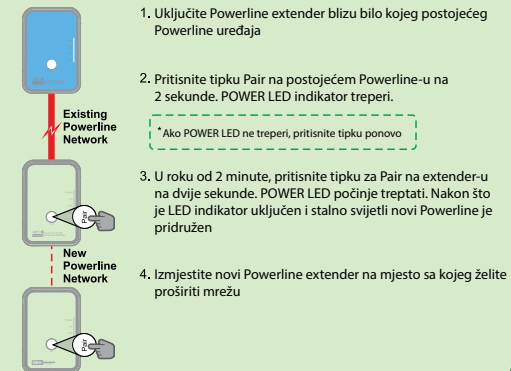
Existing Powerline Network

Pair

New Powerline Network

Pair

1. Uključite Powerline extender blizu bilo kojeg postojećeg Powerline uređaja

2. Pritisnite tipku Pair na postojećem Powerline-u na 2 sekunde. POWER LED indikator treperi.

*Ako POWER LED ne treperi, pritisnite tipku ponovo

3. U roku od 2 minute, pritisnite tipku za Pair na extender-u na dvije sekunde. POWER LED počinje treptati. Nakon što je LED indikator uključen i stalno svijetli novi Powerline je pridružen

4. Izmjestite novi Powerline extender na mjesto sa kojeg želite proširiti mrežu